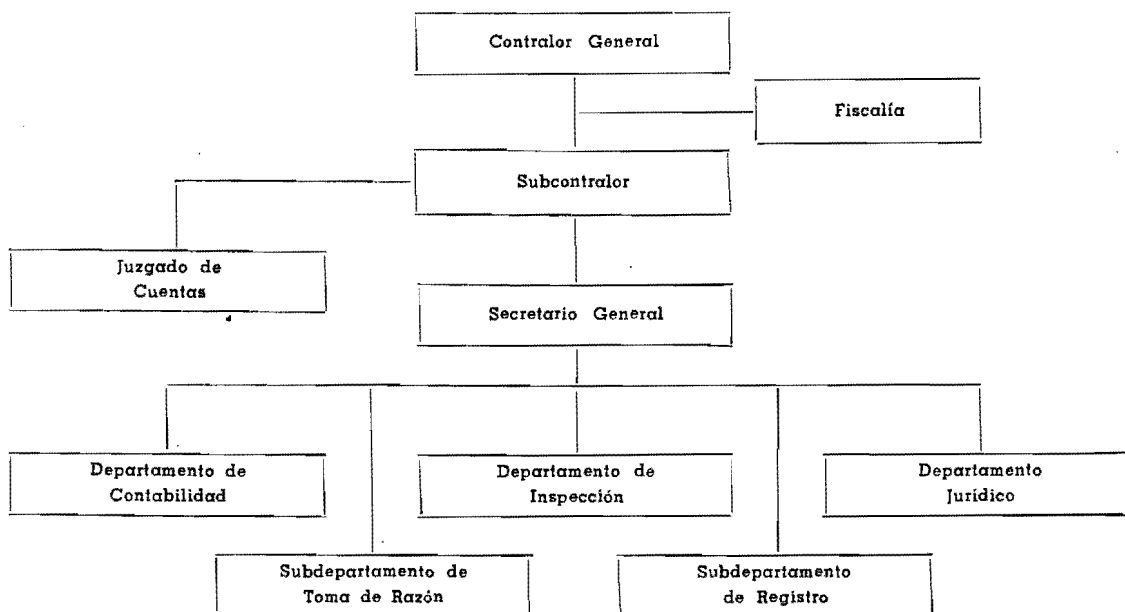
Contralor General

Fiscalía

Subcontralor

Juzgado de Cuentas

Secretario General

Departamento de Contabilidad

Departamento de Inspección

Departamento Jurídico

Subdepartamento de Toma de Razón

Subdepartamento de Registro